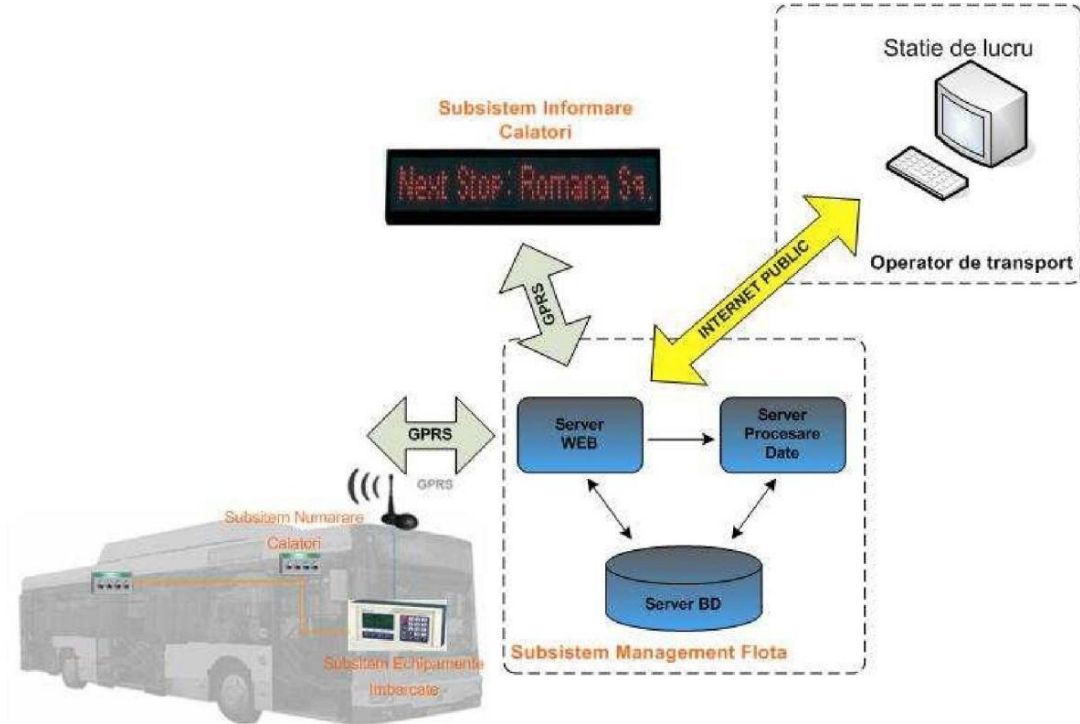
Statie de lucru

Subsistem Informare Calatori

Next Stop: Romana Sq.

GPRS

INTERNET PUBLIC

Operator de transport

GPRS

GPRS

Server WEB

Server Procesare Date

Server BD

Subsistem Numarare Calatori

Subsistem Echipamente Imbarcate

Subsistem Management Flota